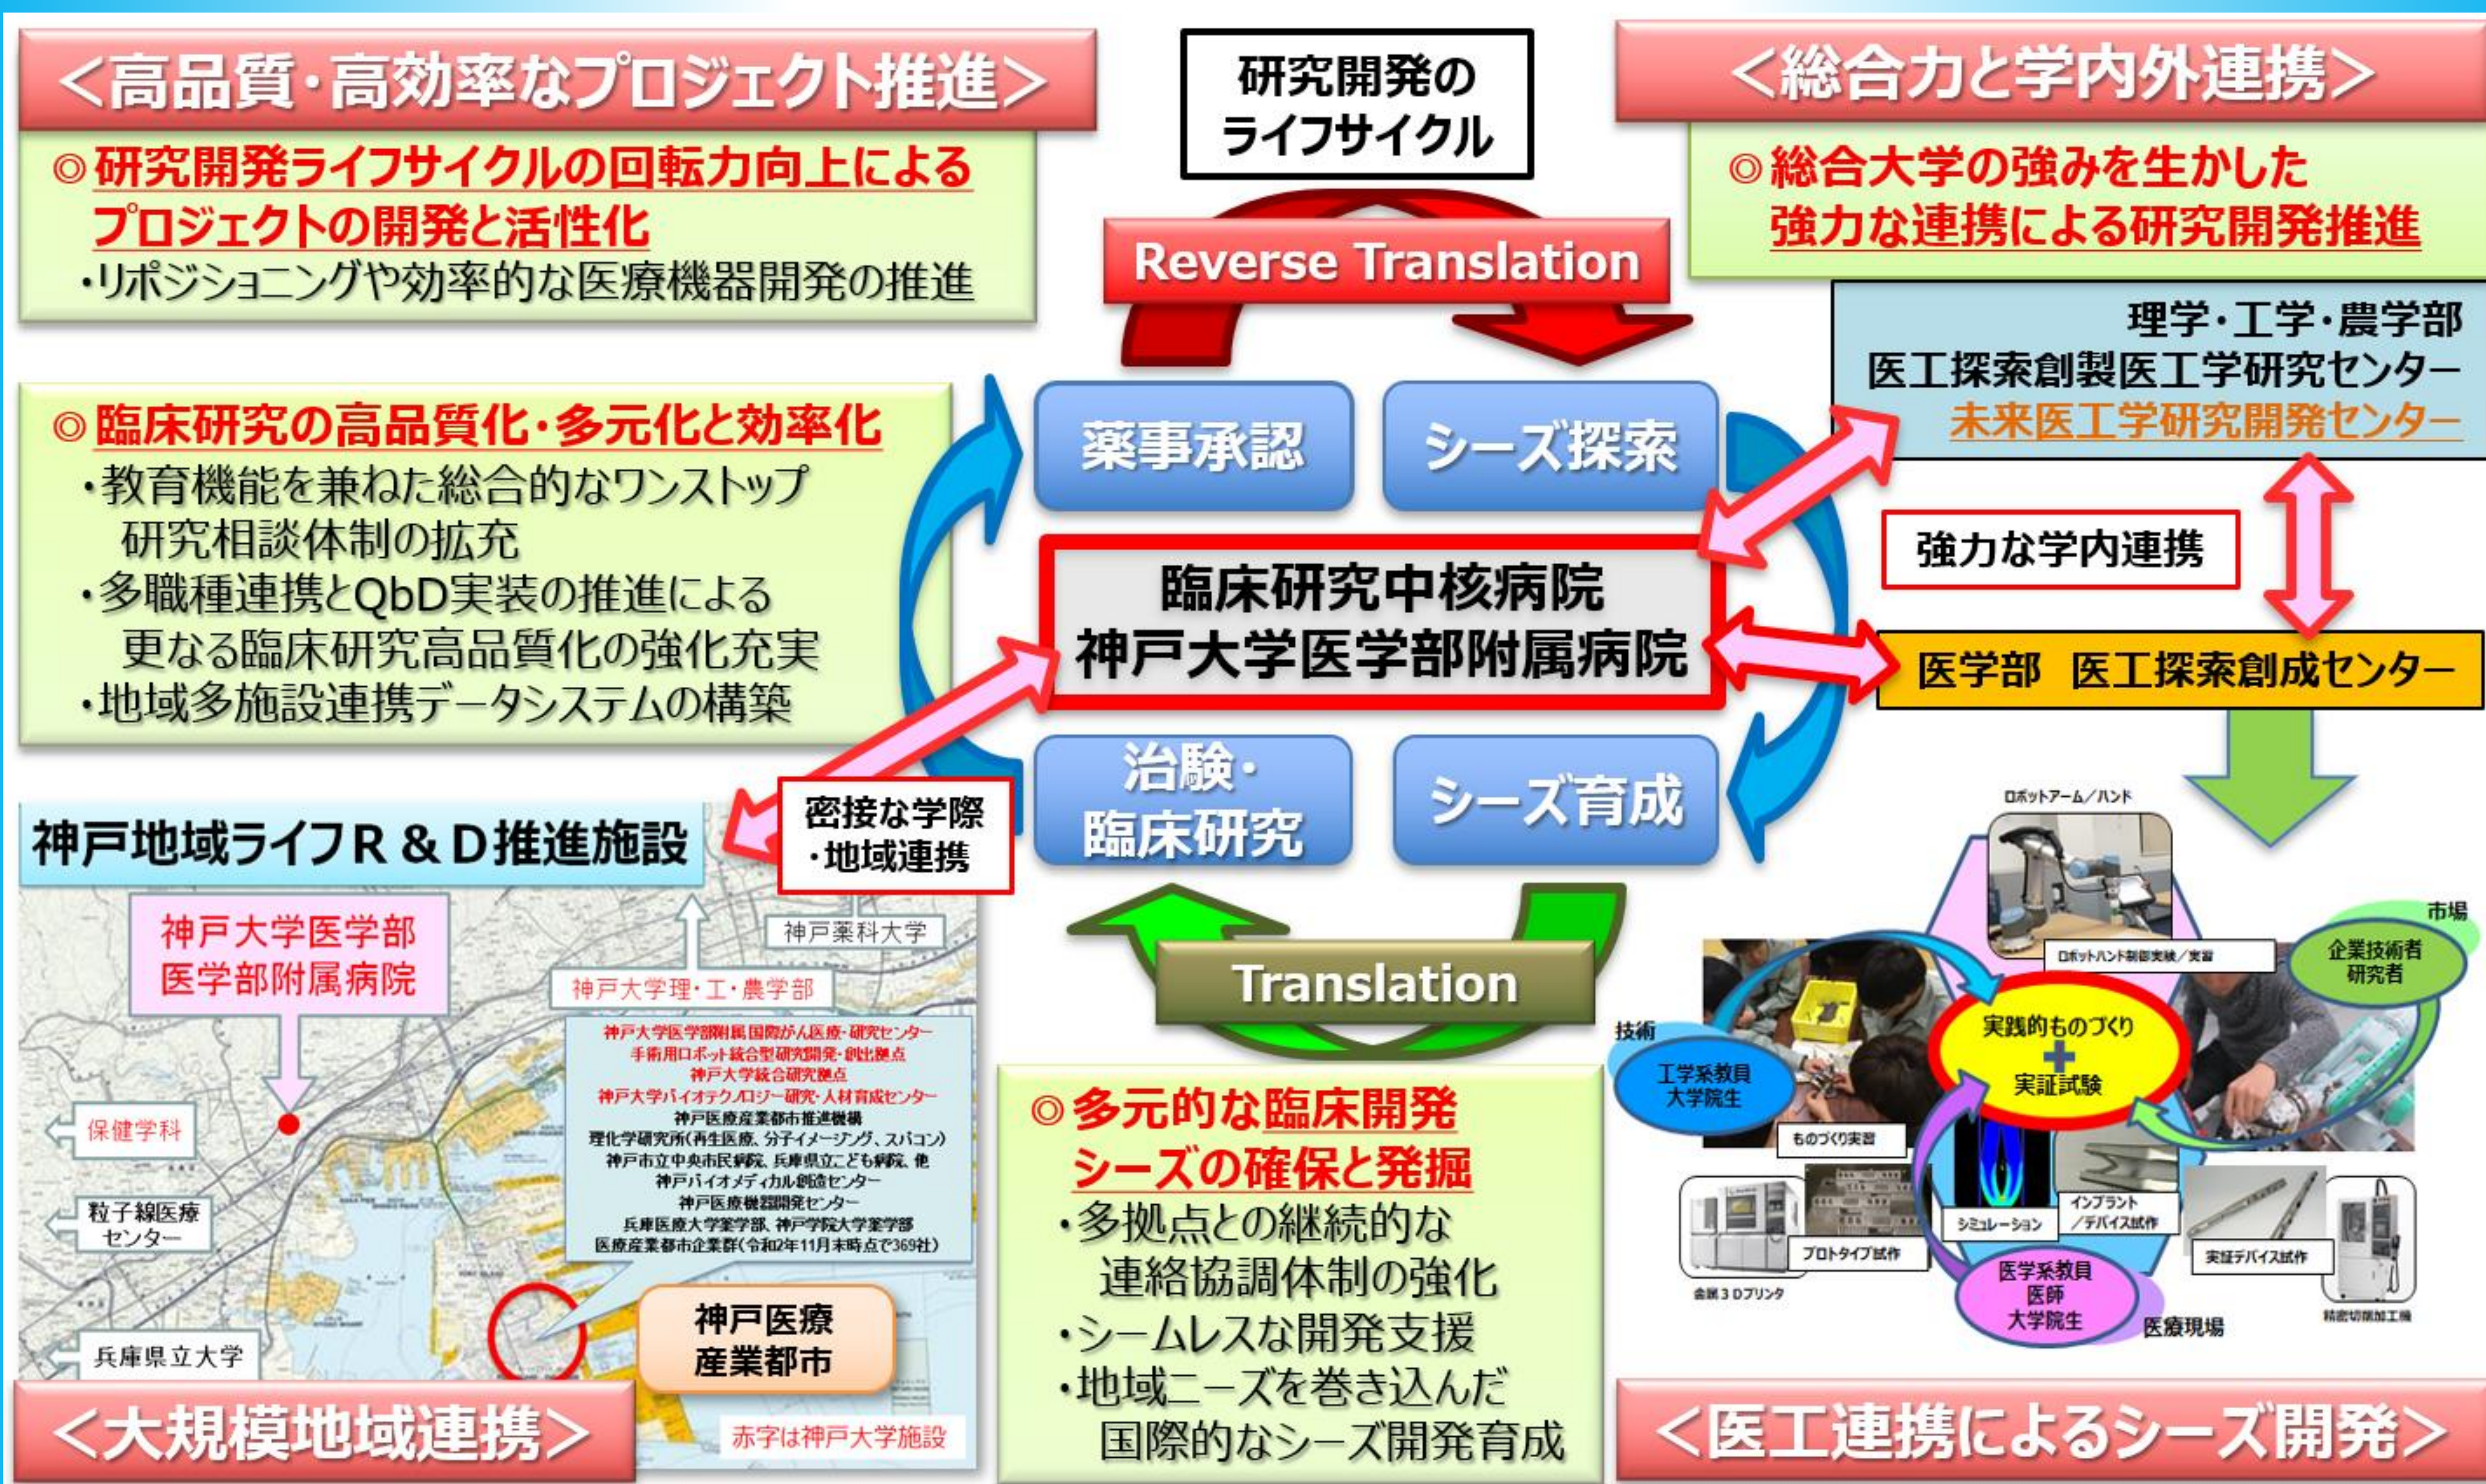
＜高品質・高効率なプロジェクト推進＞

◎研究開発ライフサイクルの回転力向上によるプロジェクトの開発と活性化
・リポジショニングや効率的な医療機器開発の推進

◎臨床研究の高品質化・多元化と効率化
・教育機能を兼ねた総合的なワンストップ研究相談体制の拡充
・多職種連携とQbD実装の推進による更なる臨床研究高品質化の強化充実
・地域多施設連携データシステムの構築

研究開発のライフサイクル

Reverse Translation

薬事承認

シーズ探索

臨床研究中核病院
神戸大学医学部附属病院

治験・臨床研究

シーズ育成

Translation

＜総合力と学内外連携＞

◎総合大学の強みを生かした強力な連携による研究開発推進

理学・工学・農学部
医工探索創製医工学研究センター
未来医工学研究開発センター

強力な学内連携

医学部　医工探索創成センター

密接な学際・地域連携

神戸地域ライフR＆D推進施設

神戸大学医学部
医学部附属病院

神戸薬科大学

神戸大学理・工・農学部

神戸大学医学部附属国際がん医療・研究センター
手術用ロボット統合型研究開発・創出拠点
神戸大学統合研究拠点
神戸大学バイオテクノロジー研究・人材育成センター
神戸医療産業都市推進機構
理化学研究所(再生医療、分子イメージング、スパコン)
神戸市立中央市民病院、兵庫県立こども病院、他
神戸バイオメディカル創造センター
神戸医療機器開発センター
兵庫医療大学薬学部、神戸学院大学薬学部
医療産業都市企業群(令和2年11月末時点で369社)

保健学科

粒子線医療センター

兵庫県立大学

神戸医療産業都市

赤字は神戸大学施設

＜大規模地域連携＞

◎多元的な臨床開発シーズの確保と発掘
・多拠点との継続的な連絡協調体制の強化
・シームレスな開発支援
・地域ニーズを巻き込んだ国際的なシーズ開発育成

ロボットアーム／ハンド

市場

ロボットハンド制御実験／実習

企業技術者研究者

技術

工学系教員大学院生

実践的ものづくり
＋
実証試験

ものづくり実習

シミュレーション

インプラント／デバイス試作

プロトタイプ試作

実証デバイス試作

金属３Dプリンタ

医学系教員医師大学院生

医療現場

精密切削加工機

＜医工連携によるシーズ開発＞